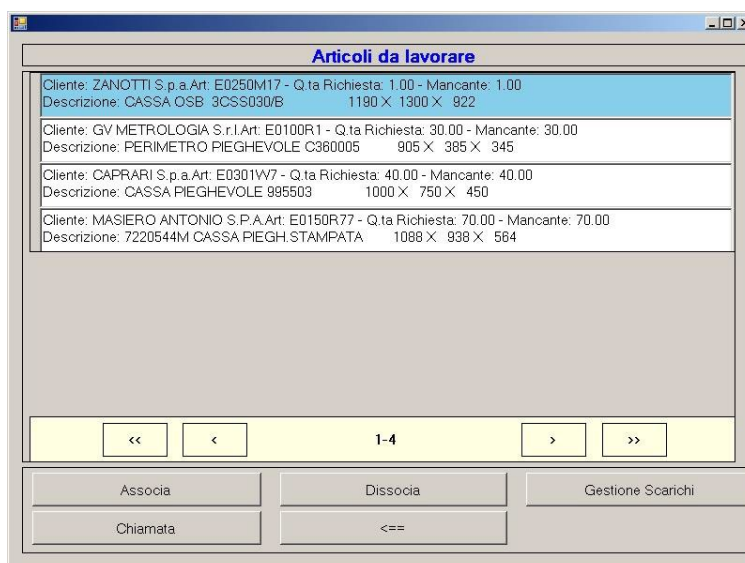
Articoli da lavorare

Cliente: ZANOTTI S.p.a.Art: E0250M17 - Q.ta Richiesta: 1.00 - Mancante: 1.00
Descrizione: CASSA OSB 3CSS030/B 1190 X 1300 X 922

Cliente: GV METROLOGIA S.r.l.Art: E0100R1 - Q.ta Richiesta: 30.00 - Mancante: 30.00
Descrizione: PERIMETRO PIEGHEVOLE C360005 905 X 385 X 345

Cliente: CAPRARI S.p.a.Art: E0301VV7 - Q.ta Richiesta: 40.00 - Mancante: 40.00
Descrizione: CASSA PIEGHEVOLE 995503 1000 X 750 X 450

Cliente: MASIERO ANTONIO S.P.A.Art: E0150R77 - Q.ta Richiesta: 70.00 - Mancante: 70.00
Descrizione: 7220544M CASSA PIEGH.STAMPATA 1088 X 938 X 564

‹‹ ‹ 1-4 › ››

Associa Dissocia Gestione Scarichi

Chiamata <==